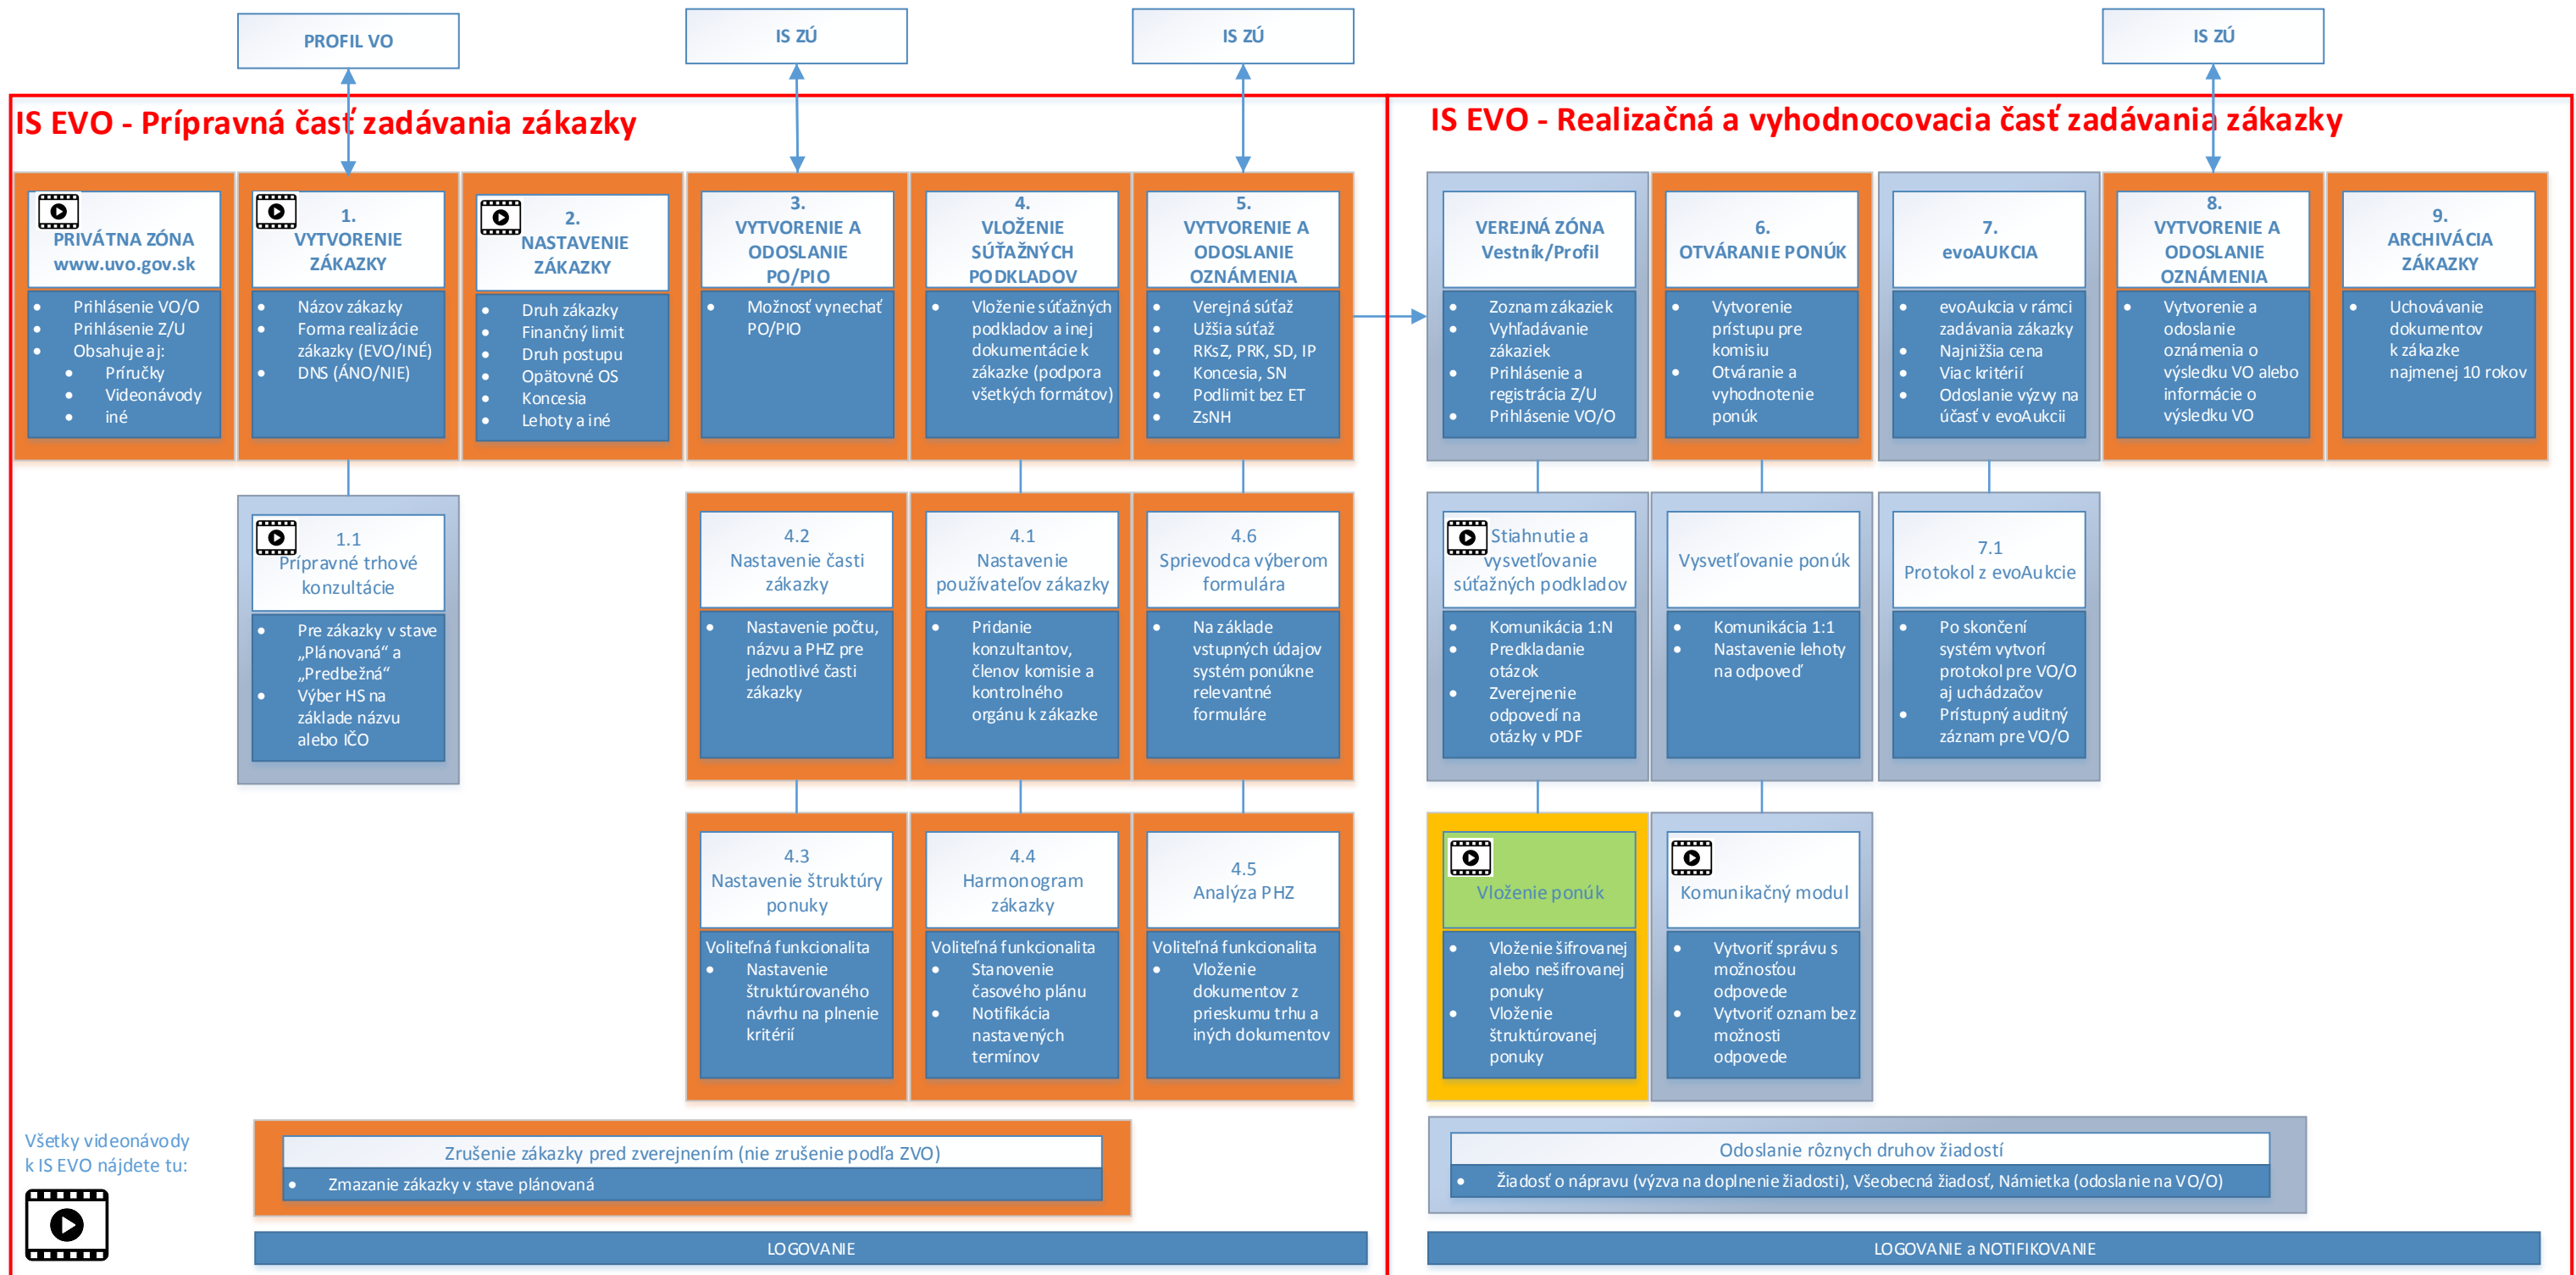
PROFIL VO

IS ZÚ

IS ZÚ

IS ZÚ

IS EVO - Prípravná časť zadávania zákazky

IS EVO - Realizačná a vyhodnocovacia časť zadávania zákazky

PRIVÁTNA ZÓNA
www.uvo.gov.sk

- Prihlásenie VO/O
- Prihlásenie Z/U
- Obsahuje aj:
  - Príručky
  - Videonávody
  - iné

1.
VYTVORENIE ZÁKAZKY

- Názov zákazky
- Forma realizácie zákazky (EVO/INÉ)
- DNS (ÁNO/NIE)

2.
NASTAVENIE ZÁKAZKY

- Druh zákazky
- Finančný limit
- Druh postupu
- Opätovné OS
- Koncesia
- Lehoty a iné

3.
VYTVORENIE A ODOSLANIE PO/PIO

- Možnosť vynechať PO/PIO

4.
VLOŽENIE SÚŤAŽNÝCH PODKLADOV

- Vloženie súťažných podkladov a inej dokumentácie k zákazke (podpora všetkých formátov)

5.
VYTVORENIE A ODOSLANIE OZNÁMENIA

- Verejná súťaž
- Užšia súťaž
- RKsZ, PRK, SD, IP
- Koncesia, SN
- Podlimit bez ET
- ZsNH

VEREJNÁ ZÓNA
Vestník/Profil

- Zoznam zákaziek
- Vyhľadávanie zákaziek
- Prihlásenie a registrácia Z/U
- Prihlásenie VO/O

6.
OTVÁRANIE PONÚK

- Vytvorenie prístupu pre komisiu
- Otváranie a vyhodnotenie ponúk

7.
evoAUKCIA

- evoAukcia v rámci zadávania zákazky
- Najnižšia cena
- Viac kritérií
- Odoslanie výzvy na účasť v evoAukcii

8.
VYTVORENIE A ODOSLANIE OZNÁMENIA

- Vytvorenie a odoslanie oznámenia o výsledku VO alebo informácie o výsledku VO

9.
ARCHIVÁCIA ZÁKAZKY

- Uchovávanie dokumentov k zákazke najmenej 10 rokov

1.1
Prípravné trhové konzultácie

- Pre zákazky v stave „Plánovaná“ a „Predbežná“
- Výber HS na základe názvu alebo IČO

4.2
Nastavenie časti zákazky

- Nastavenie počtu, názvu a PHZ pre jednotlivé časti zákazky

4.1
Nastavenie používateľov zákazky

- Pridanie konzultantov, členov komisie a kontrolného orgánu k zákazke

4.6
Sprievodca výberom formulára

- Na základe vstupných údajov systém ponúkne relevantné formuláre

Stiahnutie a vysvetľovanie súťažných podkladov

- Komunikácia 1:N
- Predkladanie otázok
- Zverejnenie odpovedí na otázky v PDF

Vysvetľovanie ponúk

- Komunikácia 1:1
- Nastavenie lehoty na odpoveď

7.1
Protokol z evoAukcie

- Po skončení systém vytvorí protokol pre VO/O aj uchádzačov
- Prístupný auditný záznam pre VO/O

4.3
Nastavenie štruktúry ponuky

Voliteľná funkcionalita
- Nastavenie štruktúrovaného návrhu na plnenie kritérií

4.4
Harmonogram zákazky

Voliteľná funkcionalita
- Stanovenie časového plánu
- Notifikácia nastavených termínov

4.5
Analýza PHZ

Voliteľná funkcionalita
- Vloženie dokumentov z prieskumu trhu a iných dokumentov

Vloženie ponúk

- Vloženie šifrovanej alebo nešifrovanej ponuky
- Vloženie štruktúrovanej ponuky

Komunikačný modul

- Vytvoriť správu s možnosťou odpovede
- Vytvoriť oznam bez možnosti odpovede

Všetky videonávody k IS EVO nájdete tu:

Zrušenie zákazky pred zverejnením (nie zrušenie podľa ZVO)
- Zmazanie zákazky v stave plánovaná

Odoslanie rôznych druhov žiadostí
- Žiadosť o nápravu (výzva na doplnenie žiadosti), Všeobecná žiadosť, Námietka (odoslanie na VO/O)

LOGOVANIE

LOGOVANIE a NOTIFIKOVANIE